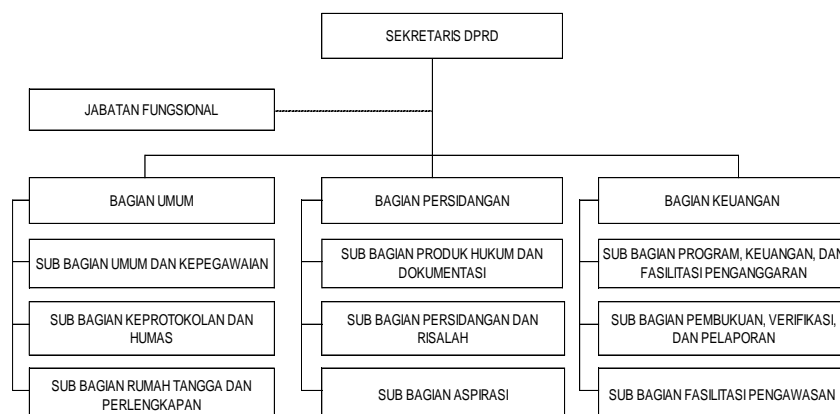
SEKRETARIS DPRD

JABATAN FUNGSIONAL

BAGIAN UMUM

SUB BAGIAN UMUM DAN KEPEGAWAIAN

SUB BAGIAN KEPROTOKOLAN DAN HUMAS

SUB BAGIAN RUMAH TANGGA DAN PERLENGKAPAN

BAGIAN PERSIDANGAN

SUB BAGIAN PRODUK HUKUM DAN DOKUMENTASI

SUB BAGIAN PERSIDANGAN DAN RISALAH

SUB BAGIAN ASPIRASI

BAGIAN KEUANGAN

SUB BAGIAN PROGRAM, KEUANGAN, DAN FASILITASI PENGANGGARAN

SUB BAGIAN PEMBUKUAN, VERIFIKASI, DAN PELAPORAN

SUB BAGIAN FASILITASI PENGAWASAN